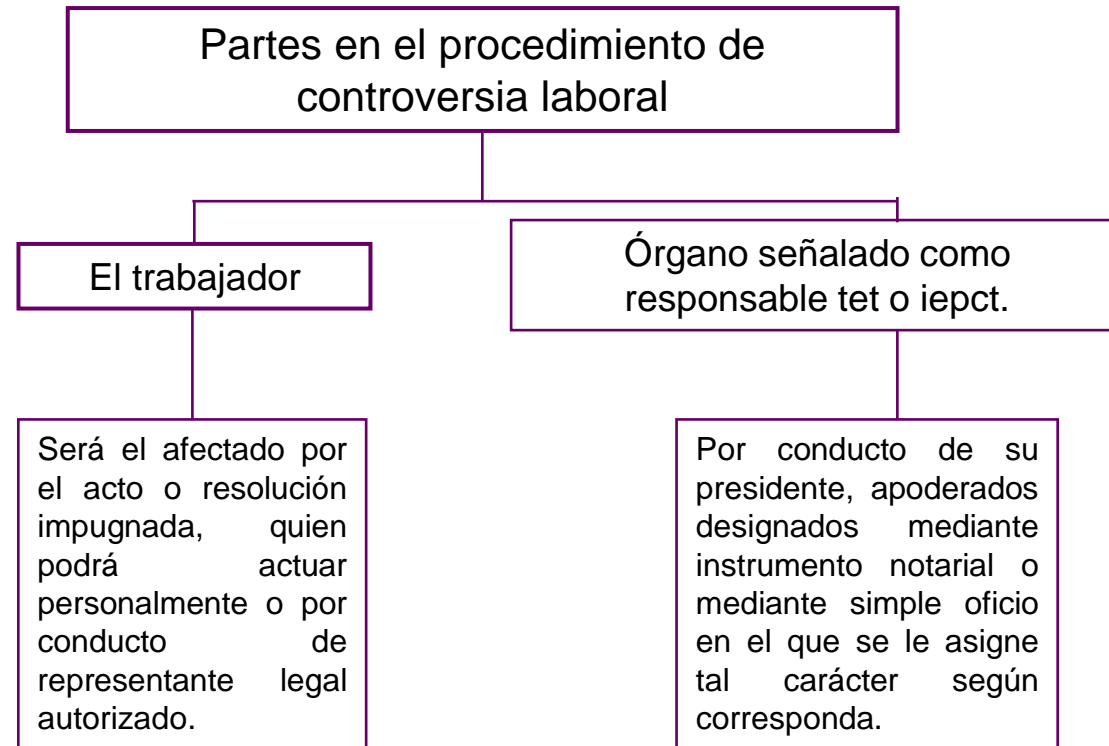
Partes en el procedimiento de controversia laboral

El trabajador

Órgano señalado como responsable tet o iepct.

Será el afectado por el acto o resolución impugnada, quien podrá actuar personalmente o por conducto de representante legal autorizado.

Por conducto de su presidente, apoderados designados mediante instrumento notarial o mediante simple oficio en el que se le asigne tal carácter según corresponda.